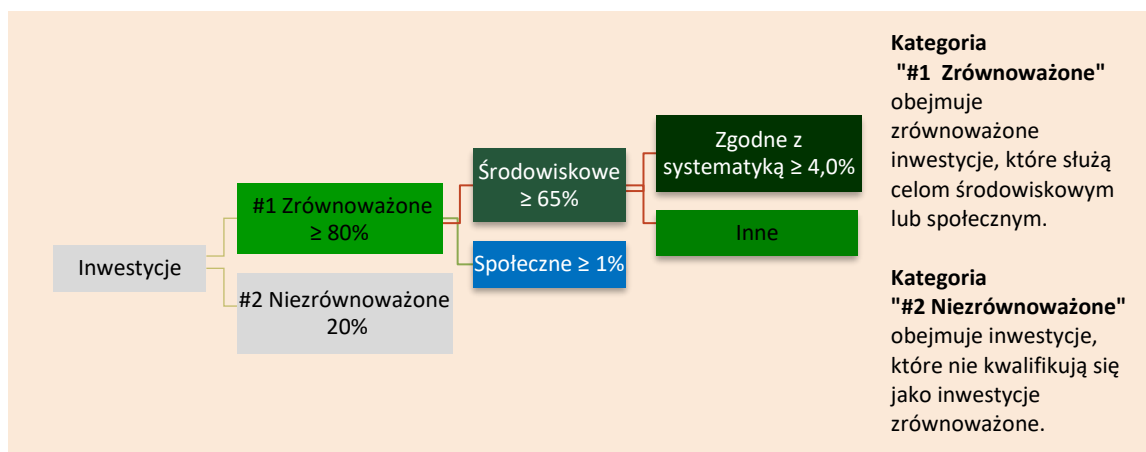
Inwestycje

#1 Zrównoważone ≥ 80%

#2 Niezrównoważone 20%

Środowiskowe ≥ 65%

Społeczne ≥ 1%

Zgodne z systematyką ≥ 4,0%

Inne

**Kategoria "#1 Zrównoważone"** obejmuje zrównoważone inwestycje, które służą celom środowiskowym lub społecznym.

**Kategoria "#2 Niezrównoważone"** obejmuje inwestycje, które nie kwalifikują się jako inwestycje zrównoważone.